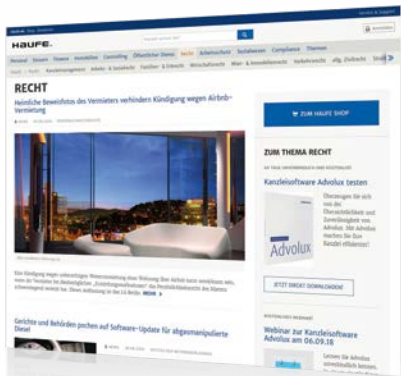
HAUFE.

Personal Steuern Finance Immobilien Controlling Öffentlicher Dienst Recht Arbeitsschutz Sozialwesen Compliance Themen

RECHT

Heimliche Beweisfotos des Vermieters verhindern Kündigung wegen Airbnb-Vermietung

ZUM HAUFE SHOP

ZUM THEMA RECHT

Kanzleisoftware Advolux testen

Advolux

JETZT DIREKT DOWNLOADEN

Webinar zur Kanzleisoftware Advolux am 06.09.18

Gerichte und Behörden pochen auf Software-Update für abgasmanipulierte Diesel

MEHR